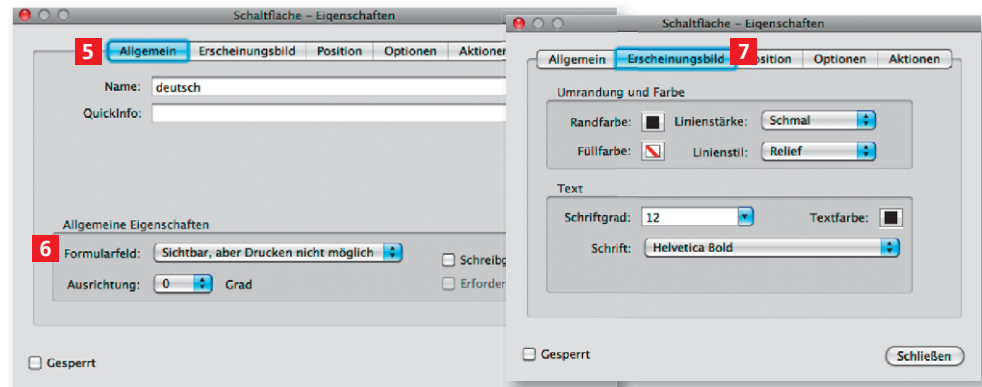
Schaltfläche – Eigenschaften

5 Allgemein | Erscheinungsbild | Position | Optionen | Aktionen

Name: deutsch
QuickInfo:

Allgemeine Eigenschaften
6 Formularfeld: Sichtbar, aber Drucken nicht möglich
Ausrichtung: 0 Grad
Schreibg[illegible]
Erforder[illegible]

Gesperrt

Schaltfläche – Eigenschaften

Allgemein | Erscheinungsbild 7 | Position | Optionen | Aktionen

Umrandung und Farbe
Randfarbe: Linienstärke: Schmal
Füllfarbe: Linienstil: Relief

Text
Schriftgrad: 12 Textfarbe:
Schrift: Helvetica Bold

Gesperrt
Schließen